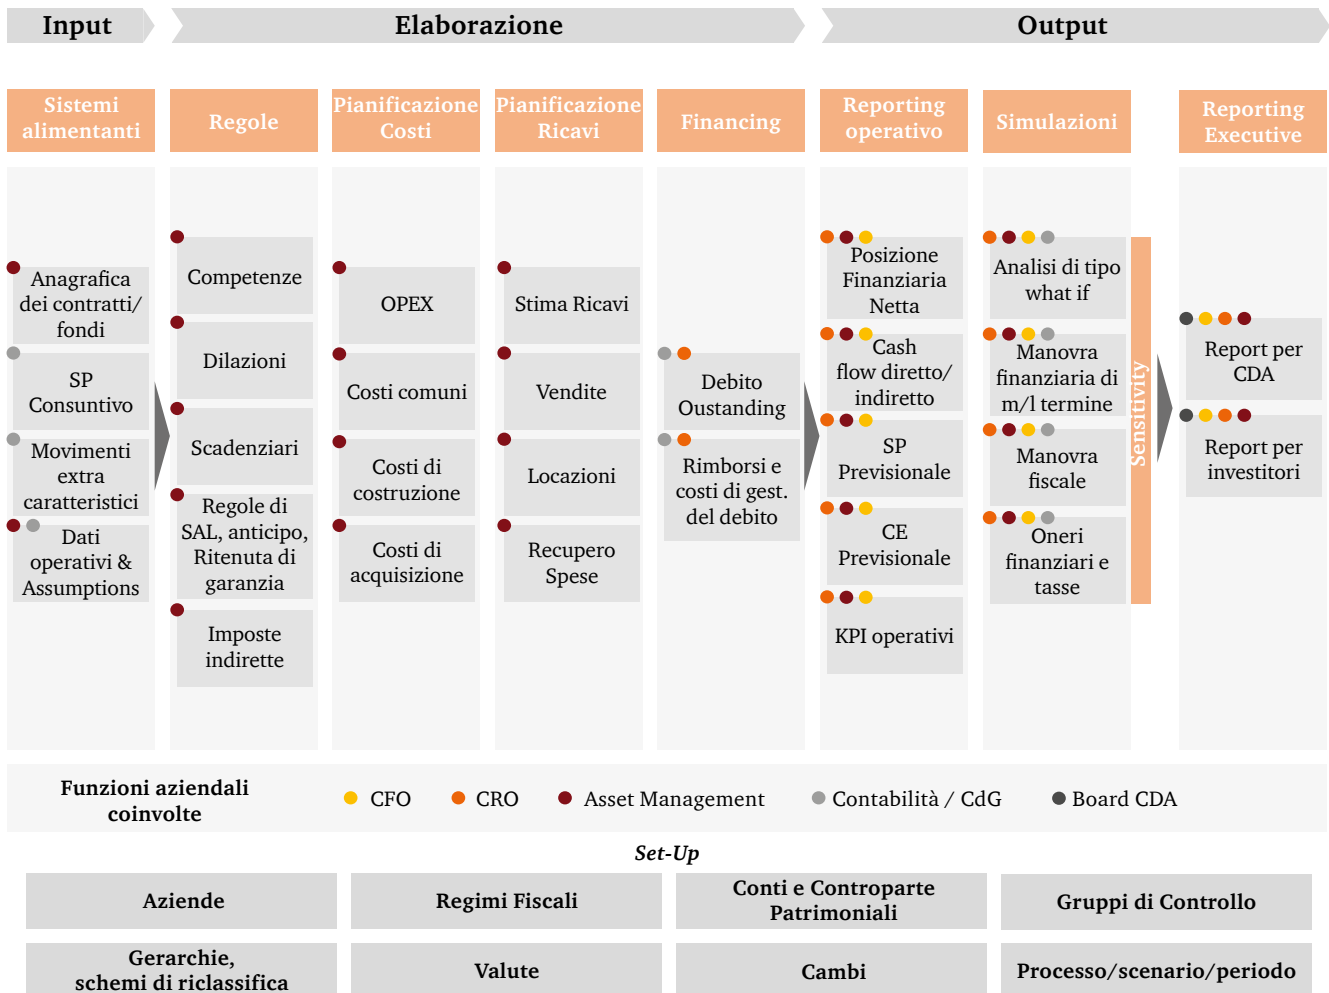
Input

Elaborazione

Output

Sistemi alimentanti

Anagrafica dei contratti/ fondi

SP Consuntivo

Movimenti extra caratteristici

Dati operativi & Assumptions

Regole

Competenze

Dilazioni

Scadenziari

Regole di SAL, anticipo, Ritenuta di garanzia

Imposte indirette

Pianificazione Costi

OPEX

Costi comuni

Costi di costruzione

Costi di acquisizione

Pianificazione Ricavi

Stima Ricavi

Vendite

Locazioni

Recupero Spese

Financing

Debito Oustanding

Rimborsi e costi di gest. del debito

Reporting operativo

Posizione Finanziaria Netta

Cash flow diretto/ indiretto

SP Previsionale

CE Previsionale

KPI operativi

Simulazioni

Analisi di tipo what if

Manovra finanziaria di m/l termine

Manovra fiscale

Oneri finanziari e tasse

Sensitivity

Reporting Executive

Report per CDA

Report per investitori

Funzioni aziendali coinvolte

CFO

CRO

Asset Management

Contabilità / CdG

Board CDA

Set-Up

| Aziende | Regimi Fiscali | Conti e Controparte Patrimoniali | Gruppi di Controllo |
|---|---|---|---|
| Gerarchie, schemi di riclassifica | Valute | Cambi | Processo/scenario/periodo |